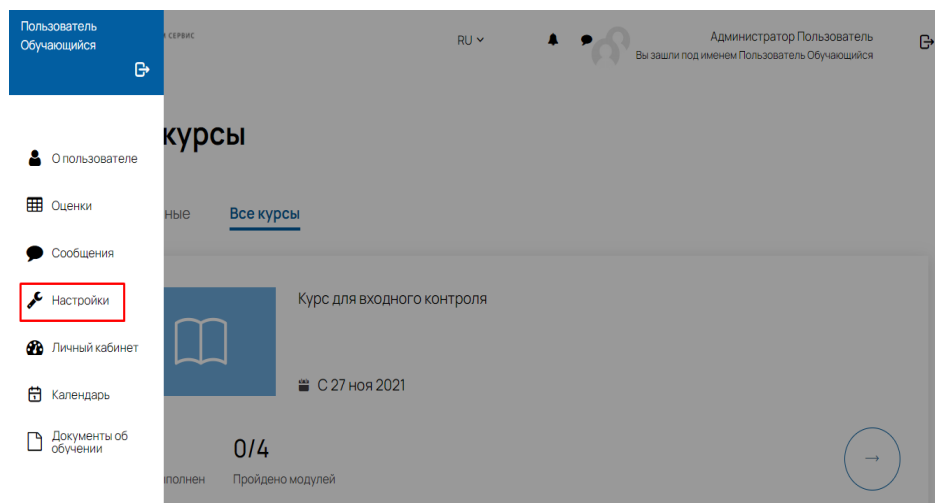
Пользователь Обучающийся

СЕРВИС

RU

Администратор Пользователь
Вы зашли под именем Пользователь Обучающийся

О пользователе

Оценки

Сообщения

Настройки

Личный кабинет

Календарь

Документы об обучении

курсы

ные

Все курсы

Курс для входного контроля

С 27 ноя 2021

0/4

полнен

Пройдено модулей